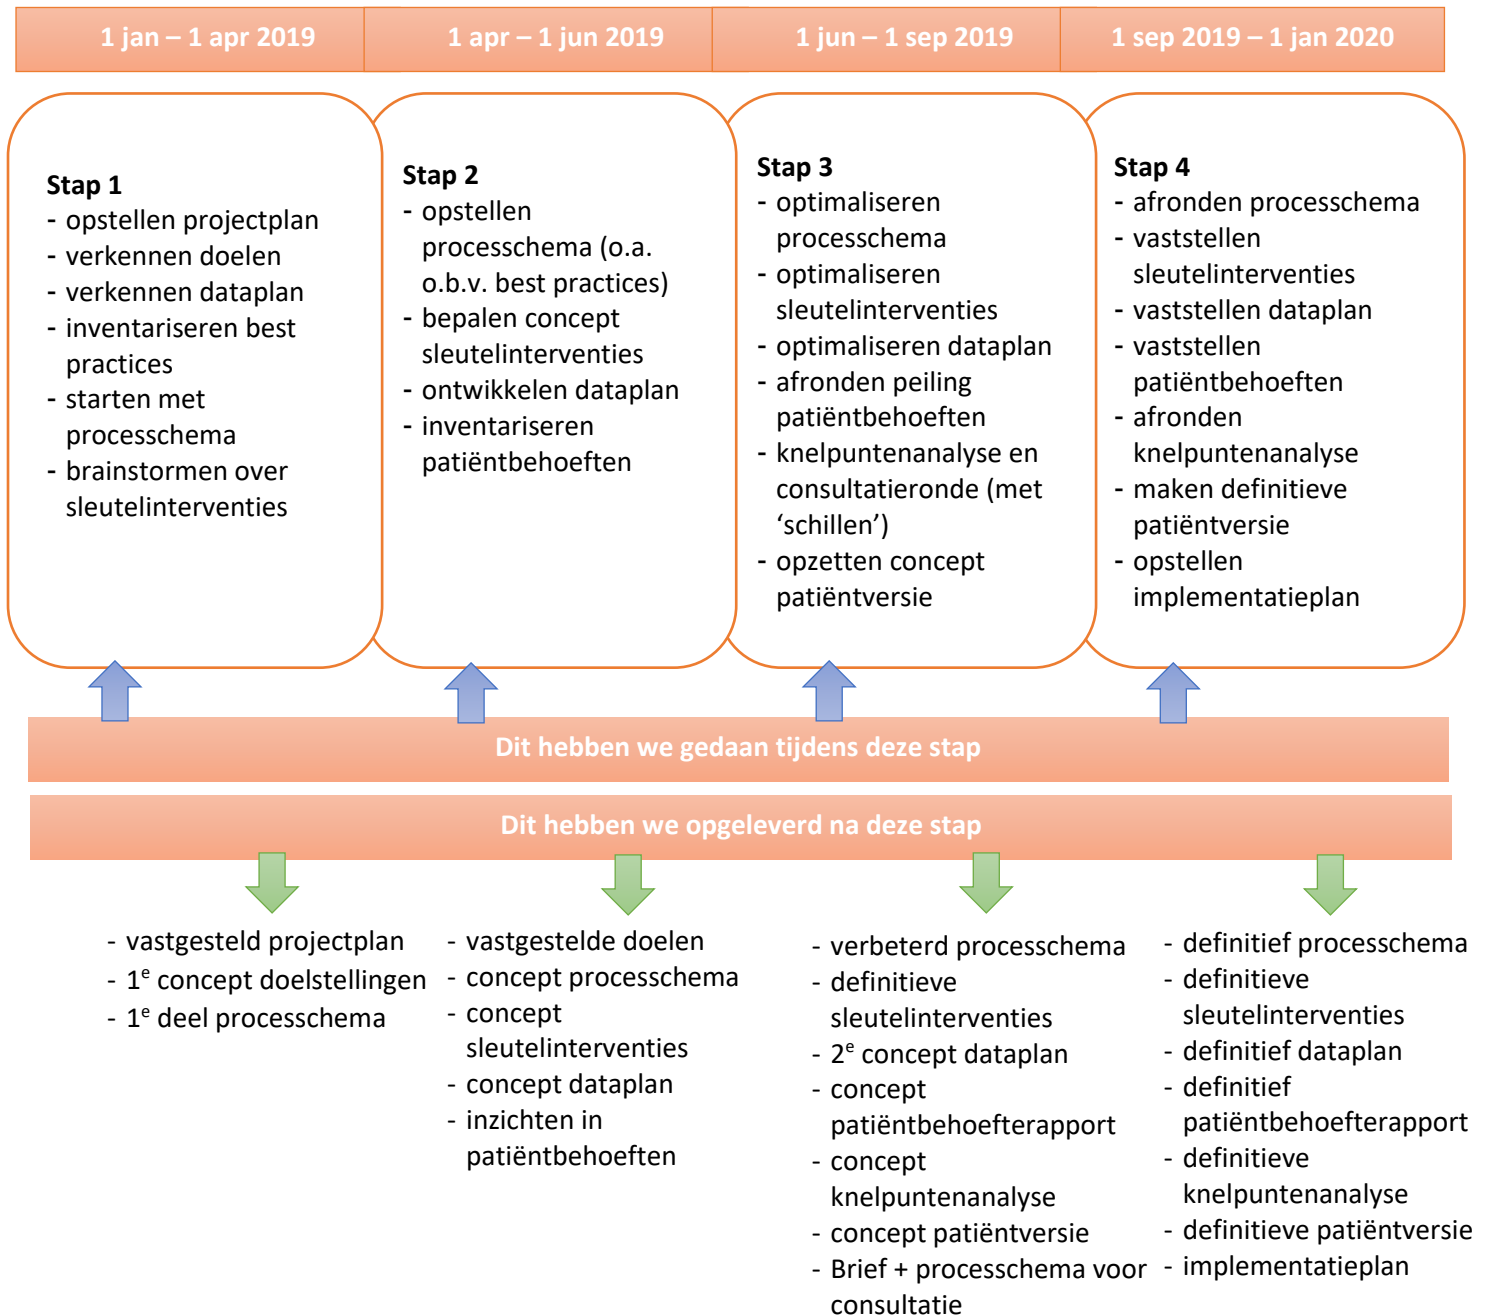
1 jan – 1 apr 2019

1 apr – 1 jun 2019

1 jun – 1 sep 2019

1 sep 2019 – 1 jan 2020

**Stap 1**
- opstellen projectplan
- verkennen doelen
- verkennen dataplan
- inventariseren best practices
- starten met processchema
- brainstormen over sleutelinterventies

**Stap 2**
- opstellen processchema (o.a. o.b.v. best practices)
- bepalen concept sleutelinterventies
- ontwikkelen dataplan
- inventariseren patiëntbehoeften

**Stap 3**
- optimaliseren processchema
- optimaliseren sleutelinterventies
- optimaliseren dataplan
- afronden peiling patiëntbehoeften
- knelpuntenanalyse en consultatieronde (met ‘schillen’)
- opzetten concept patiëntversie

**Stap 4**
- afronden processchema
- vaststellen sleutelinterventies
- vaststellen dataplan
- vaststellen patiëntbehoeften
- afronden knelpuntenanalyse
- maken definitieve patiëntversie
- opstellen implementatieplan

Dit hebben we gedaan tijdens deze stap

Dit hebben we opgeleverd na deze stap

- vastgesteld projectplan
- 1$^e$ concept doelstellingen
- 1$^e$ deel processchema

- vastgestelde doelen
- concept processchema
- concept sleutelinterventies
- concept dataplan
- inzichten in patiëntbehoeften

- verbeterd processchema
- definitieve sleutelinterventies
- 2$^e$ concept dataplan
- concept patiëntbehoefterapport
- concept knelpuntenanalyse
- concept patiëntversie
- Brief + processchema voor consultatie

- definitief processchema
- definitieve sleutelinterventies
- definitief dataplan
- definitief patiëntbehoefterapport
- definitieve knelpuntenanalyse
- definitieve patiëntversie
- implementatieplan